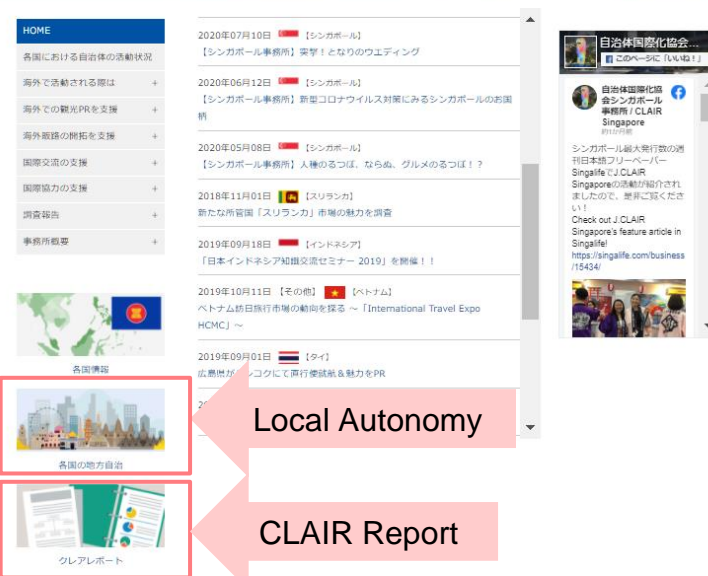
HOME
各国における自治体の活動状況
海外で活動される際は +
海外での観光PRを支援 +
海外販路の開拓を支援 +
国際交流の支援 +
国際協力の支援 +
調査報告 +
事務所概要 +

各国情報

各国の地方自治

クレアレポート

2020年07月10日 【シンガポール】
【シンガポール事務所】突撃！となりのウエディング

2020年06月12日 【シンガポール】
【シンガポール事務所】新型コロナウイルス対策にみるシンガポールの国柄

2020年05月08日 【シンガポール】
【シンガポール事務所】人種のるつぼ、ならぬ、グルメのるつぼ！？

2018年11月01日 【スリランカ】
新たな所管国「スリランカ」市場の魅力を調査

2019年09月18日 【インドネシア】
「日本インドネシア知損交流セミナー 2019」を開催！！

2019年10月11日 【その他】 【ベトナム】
ベトナム訪日旅行市場の動向を探る ～「International Travel Expo HCMC」～

2019年09月01日 【タイ】
広島県が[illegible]ンコクにて両行便就航＆魅力をPR

自治体国際化協会...
このページに「いいね！」
自治体国際化協会シンガポール事務所 / CLAIR Singapore
約11カ月前
シンガポール最大発行数の週刊日本語フリーペーパーSingalifeでJ.CLAIR Singaporeの活動が紹介されましたので、是非ご覧ください！
Check out J.CLAIR Singapore's feature article in Singalife!
https://singalife.com/business/15434/

Local Autonomy

CLAIR Report